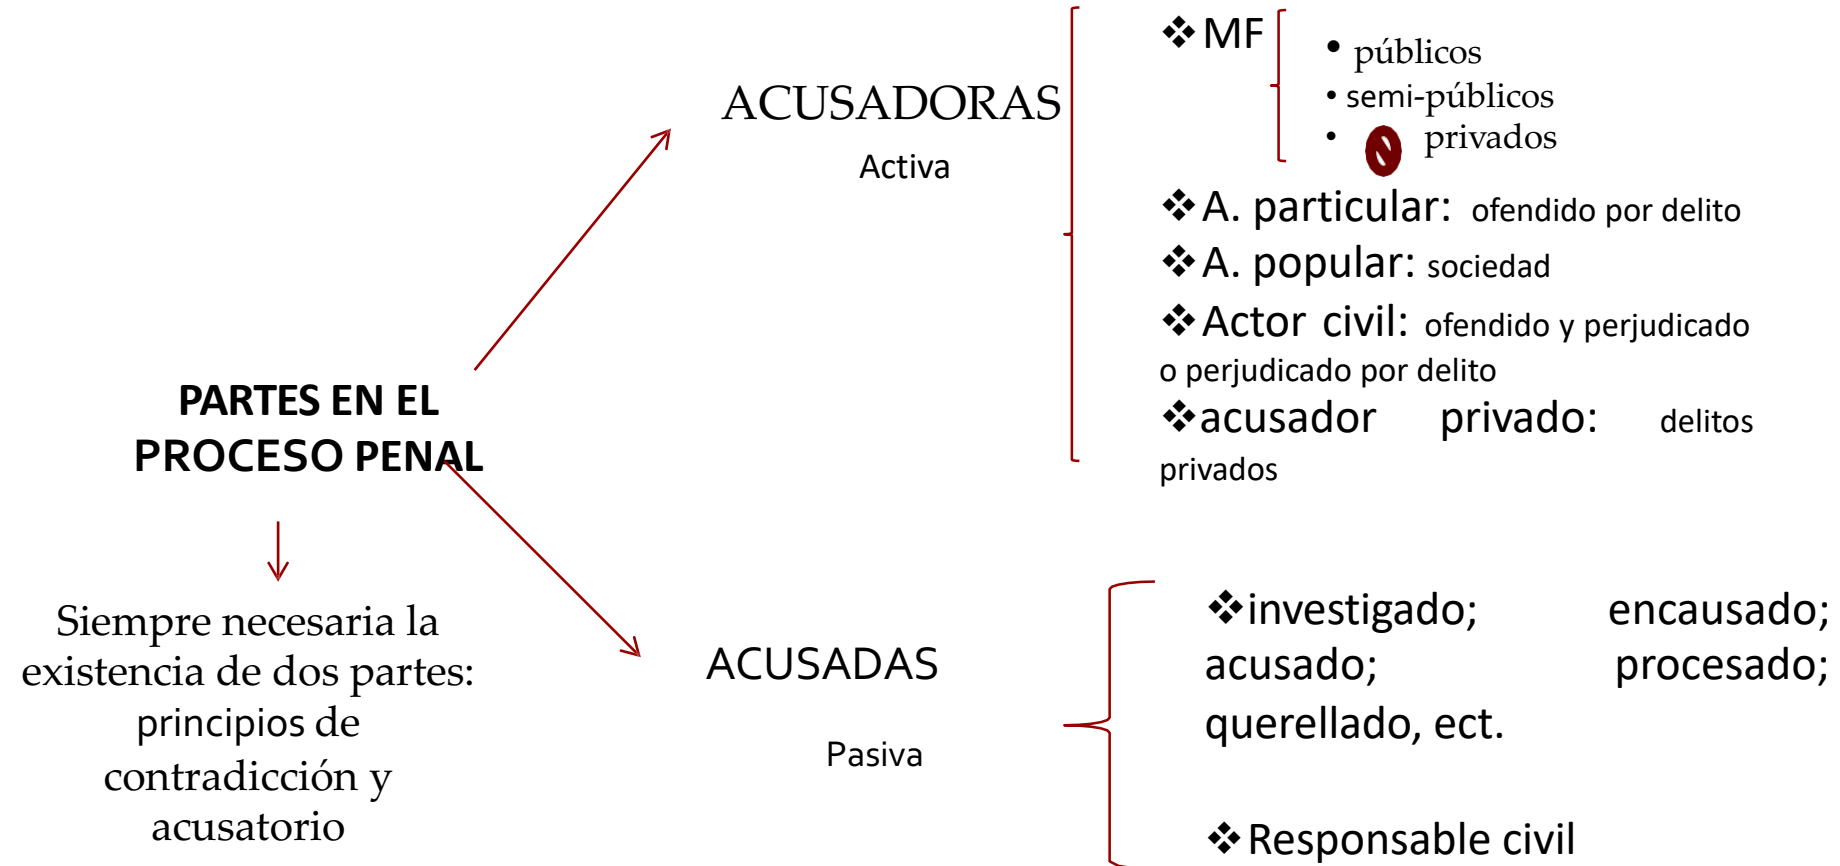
PARTES EN EL PROCESO PENAL

Siempre necesaria la existencia de dos partes: principios de contradicción y acusatorio

ACUSADORAS

Activa

❖MF

• públicos
• semi-públicos
• privados

❖A. particular: ofendido por delito

❖A. popular: sociedad

❖Actor civil: ofendido y perjudicado o perjudicado por delito

❖acusador privado: delitos privados

ACUSADAS

Pasiva

❖investigado; encausado; acusado; procesado; querellado, ect.

❖Responsable civil